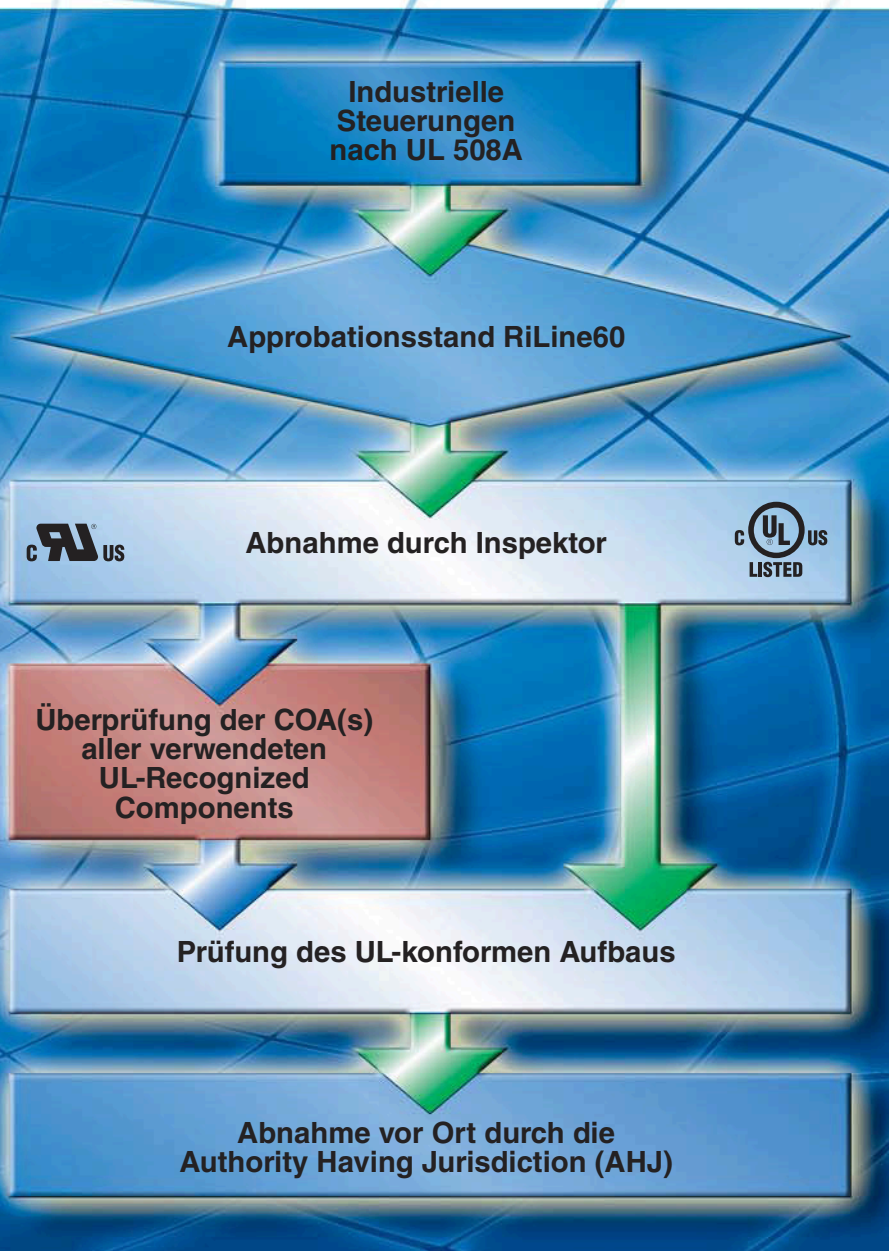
Industrielle Steuerungen nach UL 508A

Approbationsstand RiLine60

c RU US

Abnahme durch Inspektor

c UL US LISTED

Überprüfung der COA(s) aller verwendeten UL-Recognized Components

Prüfung des UL-konformen Aufbaus

Abnahme vor Ort durch die Authority Having Jurisdiction (AHJ)